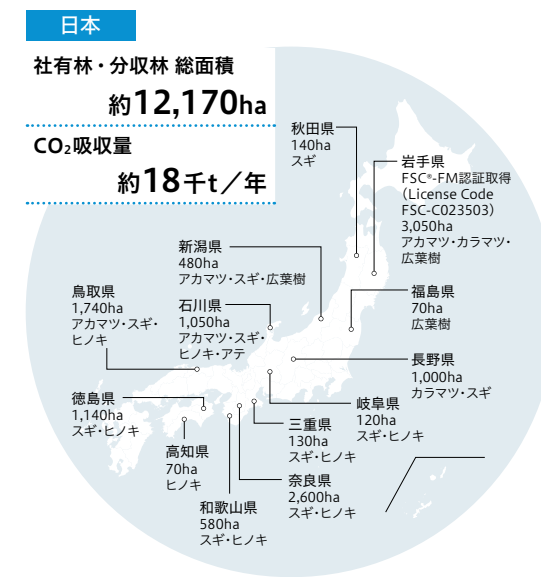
日本

社有林・分収林 総面積
約12,170ha

$CO_2$吸収量
約18千t／年

秋田県
140ha
スギ

岩手県
FSC®-FM認証取得
（License Code
FSC-C023503）
3,050ha
アカマツ・カラマツ・広葉樹

新潟県
480ha
アカマツ・スギ・広葉樹

鳥取県
1,740ha
アカマツ・スギ・ヒノキ

石川県
1,050ha
アカマツ・スギ・ヒノキ・アテ

福島県
70ha
広葉樹

長野県
1,000ha
カラマツ・スギ

徳島県
1,140ha
スギ・ヒノキ

岐阜県
120ha
スギ・ヒノキ

三重県
130ha
スギ・ヒノキ

高知県
70ha
ヒノキ

奈良県
2,600ha
スギ・ヒノキ

和歌山県
580ha
スギ・ヒノキ